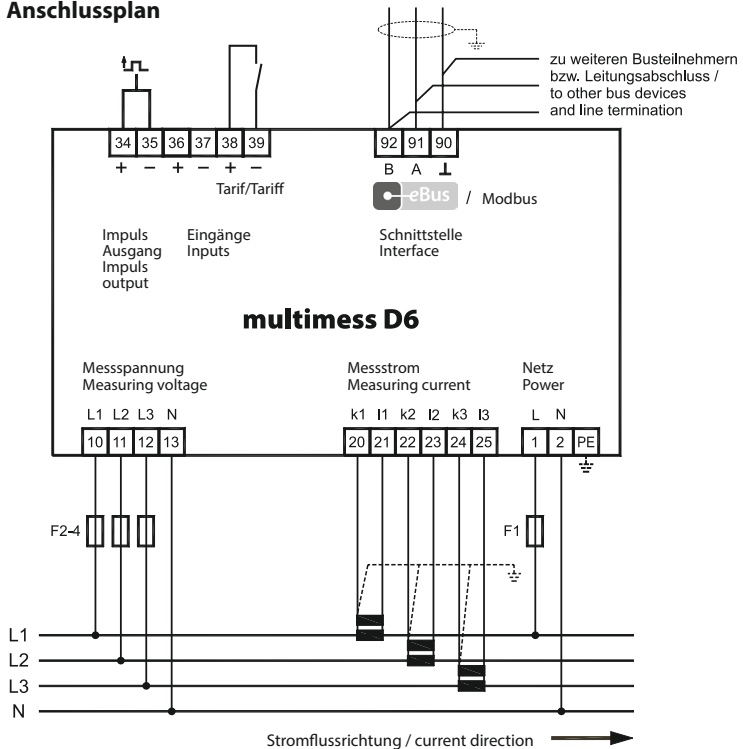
Anschlussplan

zu weiteren Busteilnehmern bzw. Leitungsabschluss / to other bus devices and line termination

34 35 36 37 38 39
+ − + − + −
Tarif/Tariff

92 91 90
B A ⊥

eBus / Modbus

Impuls Ausgang Impuls output

Eingänge Inputs

Schnittstelle Interface

multimess D6

Messspannung Measuring voltage

L1 L2 L3 N
10 11 12 13

Messstrom Measuring current

k1 l1 k2 l2 k3 l3
20 21 22 23 24 25

Netz Power

L N
1 2 PE

F2-4

F1

L1
L2
L3
N

Stromflussrichtung / current direction